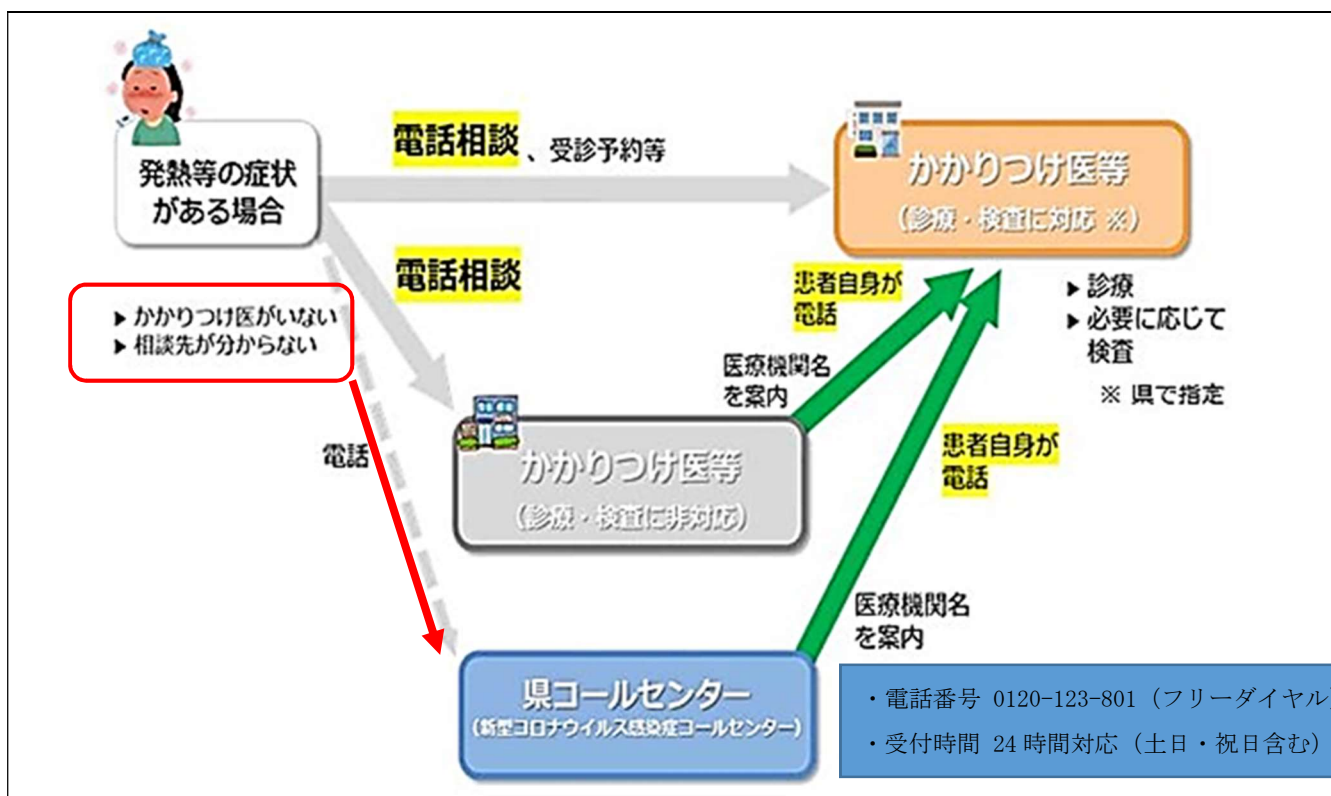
発熱等の症状がある場合

電話相談、受診予約等

かかりつけ医等
（診療・検査に対応 ※）

電話相談

▸ かかりつけ医がいない
▸ 相談先が分からない

患者自身が電話

医療機関名を案内

▸ 診療
▸ 必要に応じて検査

※ 県で指定

電話

かかりつけ医等
（診療・検査に非対応）

患者自身が電話

医療機関名を案内

県コールセンター
（新型コロナウイルス感染症コールセンター）

・電話番号 0120-123-801（フリーダイヤル
・受付時間 24 時間対応（土日・祝日含む）